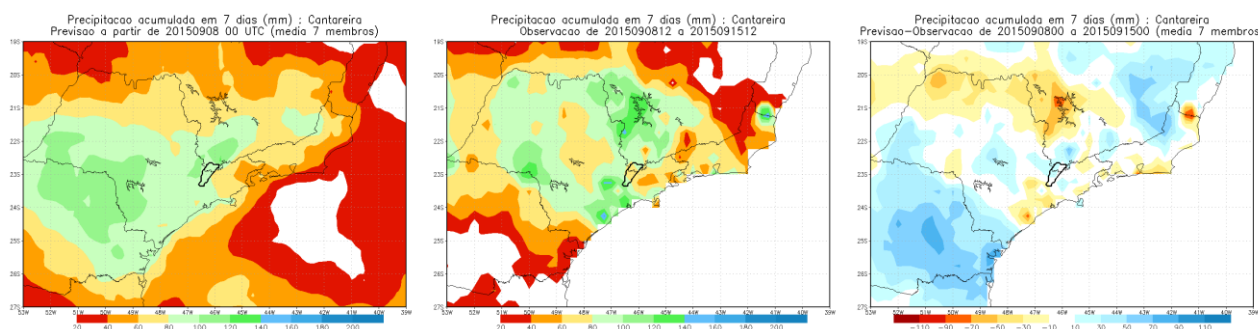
Precipitacao acumulada em 7 dias (mm) : Cantareira
Previsao a partir de 2015090800 UTC (media 7 membros)

19S
20S
21S
22S
23S
24S
25S
26S
27S
52W 51W 50W 49W 48W 47W 46W 45W 44W 43W 42W 41W 40W 39W

20 40 60 80 100 120 140 160 180 200

Precipitacao acumulada em 7 dias (mm) : Cantareira
Observacao de 2015090812 a 2015091512

19S
20S
21S
22S
23S
24S
25S
26S
27S
52W 51W 50W 49W 48W 47W 46W 45W 44W 43W 42W 41W 40W 39W

20 40 60 80 100 120 140 160 180 200

Precipitacao acumulada em 7 dias (mm) : Cantareira
Previsao-Observacao de 2015090800 a 2015091500 (media 7 membros

19S
20S
21S
22S
23S
24S
25S
26S
27S
52W 51W 50W 49W 48W 47W 46W 45W 44W 43W 42W 41W 40W 39W

-110 -90 -70 -50 -30 -10 10 30 50 70 90 110